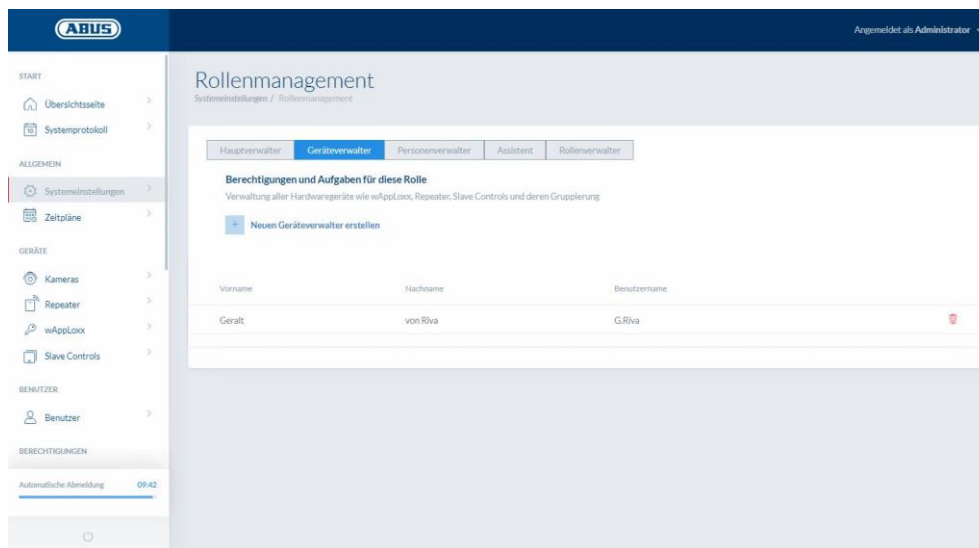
ABUS

Angemeldet als Administrator

START

Übersichtsseite

Systemprotokoll

ALLGEMEIN

Systemeinstellungen

Zeitpläne

GERÄTE

Kameras

Repeater

wAppLoxx

Slave Controls

BENUTZER

Benutzer

BERECHTIGUNGEN

Automatische Abmeldung 09:42

Rollenmanagement

Systemeinstellungen / Rollenmanagement

Hauptverwalter | Geräteverwalter | Personenverwalter | Assistent | Rollenverwalter

Berechtigungen und Aufgaben für diese Rolle

Verwaltung aller Hardwaregeräte wie wAppLoxx, Repeater, Slave Controls und deren Gruppierung

+ Neuen Geräteverwalter erstellen

| Vorname | Nachname | Benutzername |
|---|---|---|
| Geralt | von Riva | G.Riva |